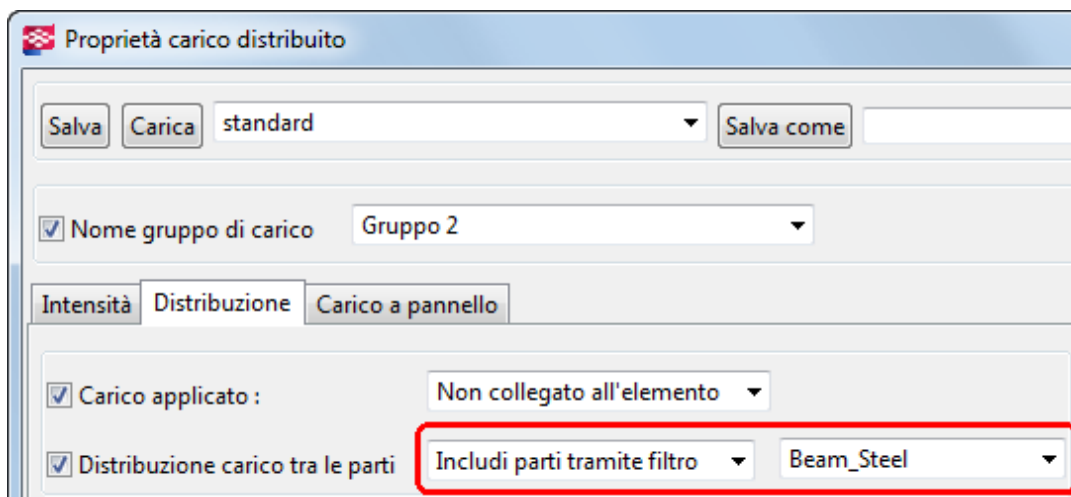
Proprietà carico distribuito

Salva Carica standard Salva come

Nome gruppo di carico Gruppo 2

Intensità Distribuzione Carico a pannello

Carico applicato : Non collegato all'elemento

Distribuzione carico tra le parti Includi parti tramite filtro Beam_Steel